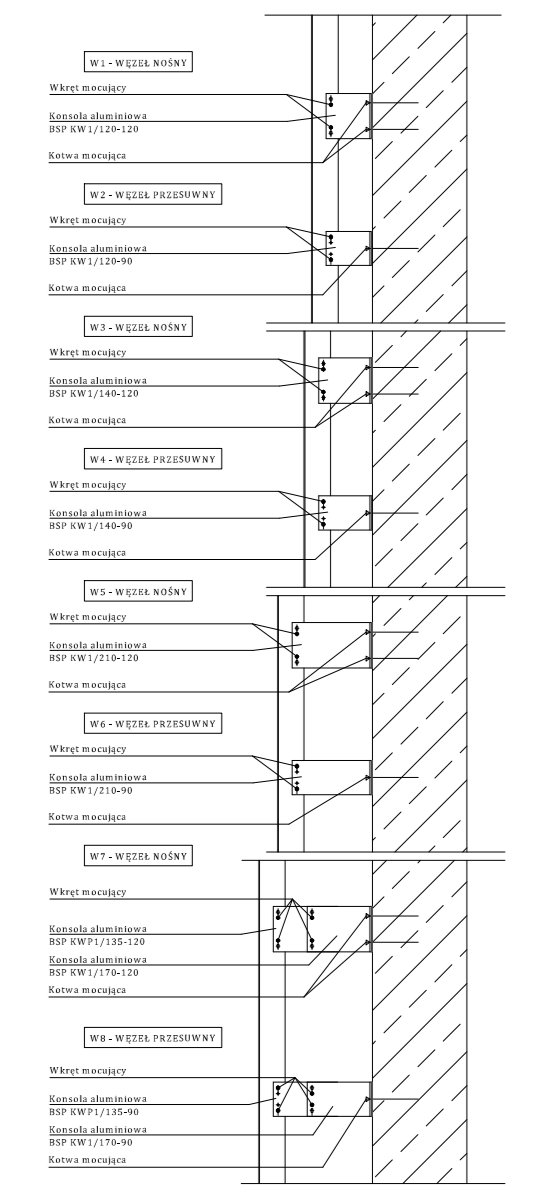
W1 - WĘZEŁ NOŚNY

Wkręt mocujący

Konsola aluminiowa
BSP KW1/120-120

Kotwa mocująca

W2 - WĘZEŁ PRZESUWNY

Wkręt mocujący

Konsola aluminiowa
BSP KW1/120-90

Kotwa mocująca

W3 - WĘZEŁ NOŚNY

Wkręt mocujący

Konsola aluminiowa
BSP KW1/140-120

Kotwa mocująca

W4 - WĘZEŁ PRZESUWNY

Wkręt mocujący

Konsola aluminiowa
BSP KW1/140-90

Kotwa mocująca

W5 - WĘZEŁ NOŚNY

Wkręt mocujący

Konsola aluminiowa
BSP KW1/210-120

Kotwa mocująca

W6 - WĘZEŁ PRZESUWNY

Wkręt mocujący

Konsola aluminiowa
BSP KW1/210-90

Kotwa mocująca

W7 - WĘZEŁ NOŚNY

Wkręt mocujący

Konsola aluminiowa
BSP KWP1/135-120

Konsola aluminiowa
BSP KW1/170-120

Kotwa mocująca

W8 - WĘZEŁ PRZESUWNY

Wkręt mocujący

Konsola aluminiowa
BSP KWP1/135-90

Konsola aluminiowa
BSP KW1/170-90

Kotwa mocująca